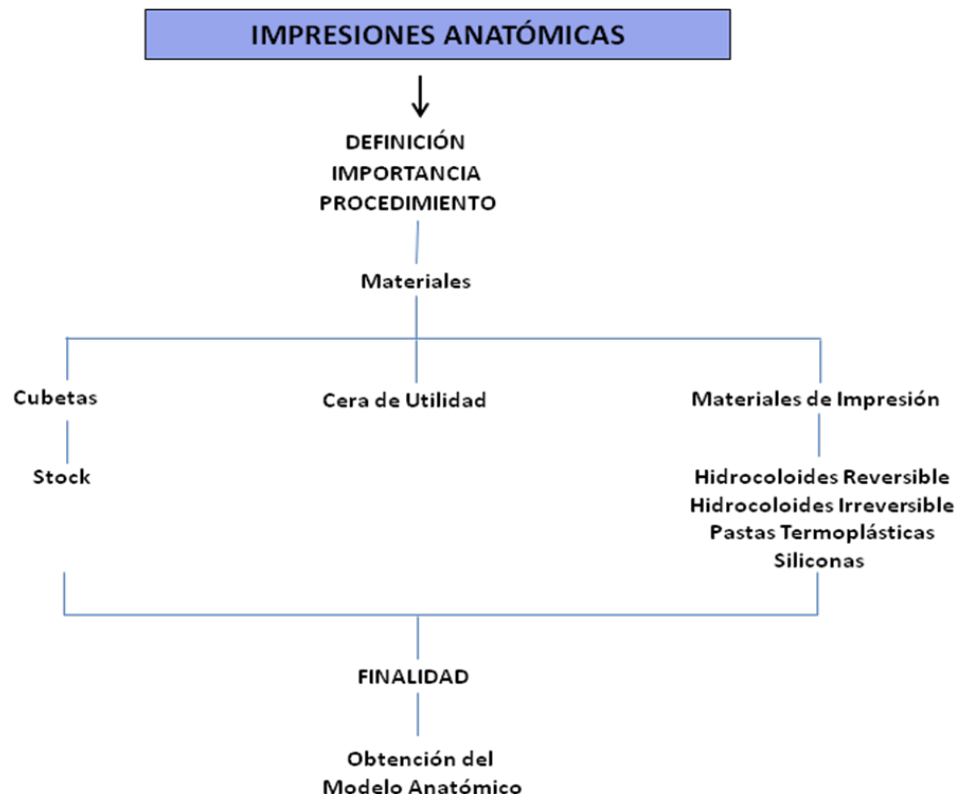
IMPRESIONES ANATÓMICAS

DEFINICIÓN
IMPORTANCIA
PROCEDIMIENTO

Materiales

Cubetas

Stock

Cera de Utilidad

Materiales de Impresión

Hidrocoloides Reversible
Hidrocoloides Irreversible
Pastas Termoplásticas
Siliconas

FINALIDAD

Obtención del
Modelo Anatómico